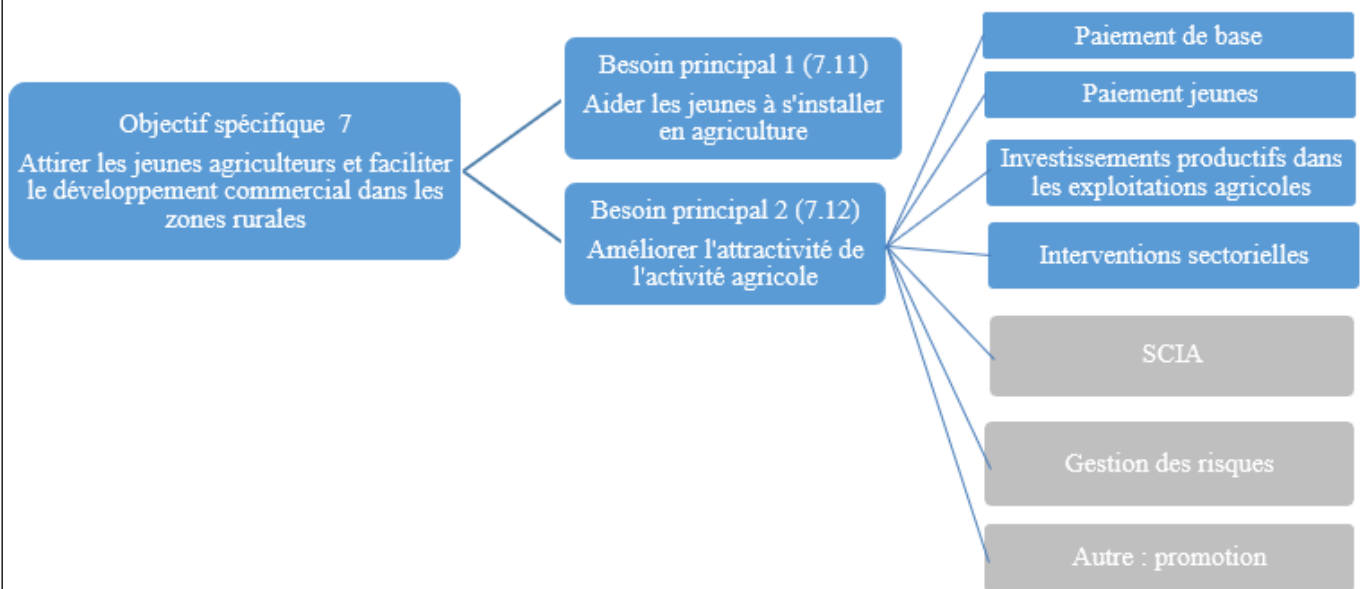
Objectif spécifique 7

Attirer les jeunes agriculteurs et faciliter le développement commercial dans les zones rurales

Besoin principal 1 (7.11)

Aider les jeunes à s'installer en agriculture

Besoin principal 2 (7.12)

Améliorer l'attractivité de l'activité agricole

Paiement de base

Paiement jeunes

Investissements productifs dans les exploitations agricoles

Interventions sectorielles

SCIA

Gestion des risques

Autre : promotion